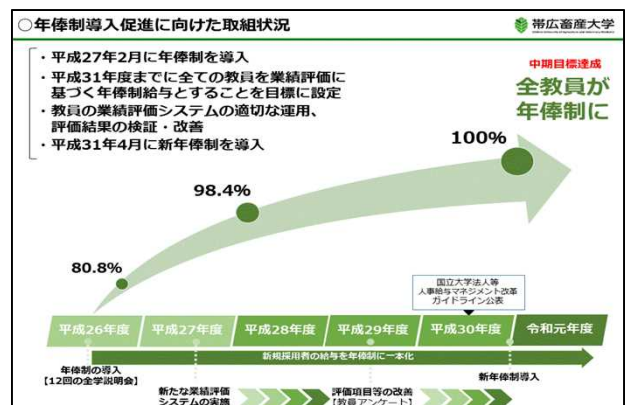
○年俸制導入促進に向けた取組状況

帯広畜産大学

・平成27年2月に年俸制を導入
・平成31年度までに全ての教員を業績評価に基づく年俸制給与とすることを目標に設定
・教員の業績評価システムの適切な運用、評価結果の検証・改善
・平成31年4月に新年俸制を導入

中期目標達成
全教員が年俸制に

100%

98.4%

80.8%

国立大学法人等人事給与マネジメント改革ガイドライン公表

| 平成26年度 | 平成27年度 | 平成28年度 | 平成29年度 | 平成30年度 | 令和元年度 |
|---|---|---|---|---|---|

新規採用者の給与を年俸制に一本化

年俸制の導入【12回の全学説明会】

新たな業績評価システムの実施

評価項目等の改善【教員アンケート】

新年俸制導入